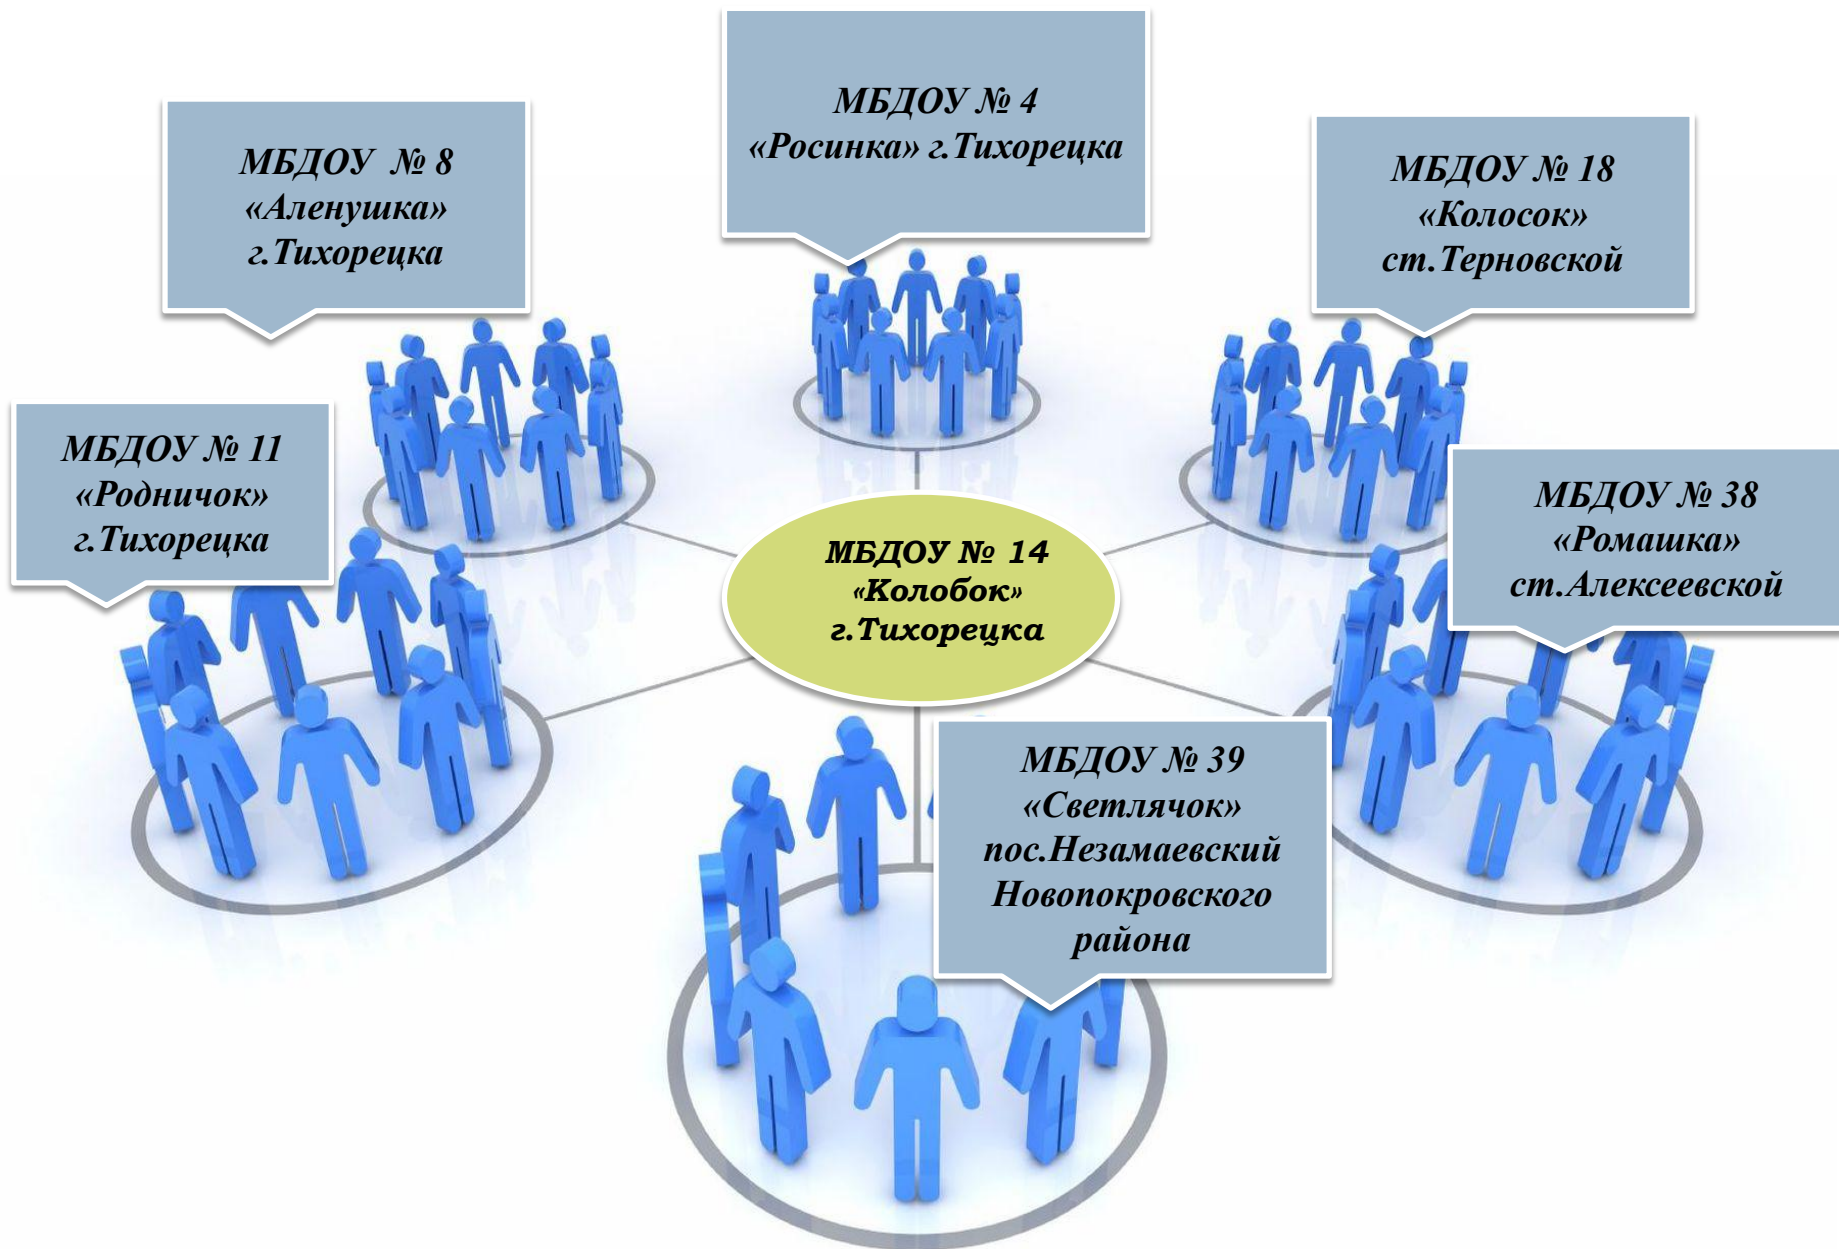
МБДОУ № 4
«Росинка» г.Тихорецка

МБДОУ № 8
«Аленушка»
г.Тихорецка

МБДОУ № 18
«Колосок»
ст.Терновской

МБДОУ № 11
«Родничок»
г.Тихорецка

МБДОУ № 14
«Колобок»
г.Тихорецка

МБДОУ № 38
«Ромашка»
ст.Алексеевской

МБДОУ № 39
«Светлячок»
пос.Незамаевский
Новопокровского
района